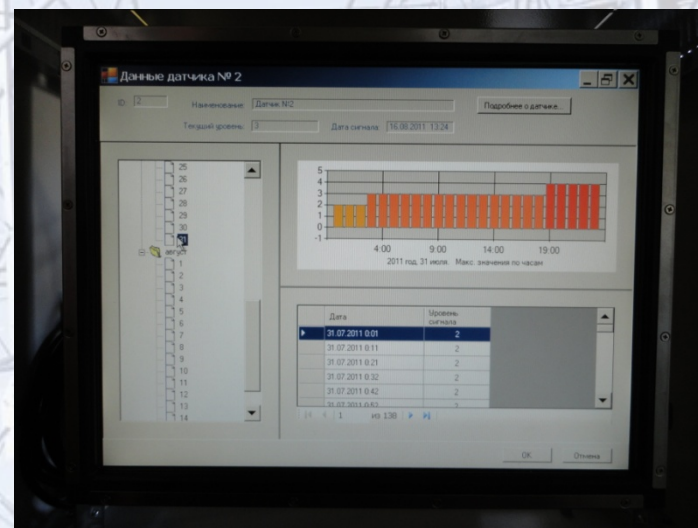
Данные датчика № 2

ID: 2 Наименование: Датчик №2 Подробнее о датчике...

Текущий уровень: 3 Дата сигнала: 16.08.2011 13:24

25
26
27
28
29
30
31
август
1
2
3
4
5
6
7
8
9
10
11
12
13
14

5
4
3
2
1
0
-1

4:00 9:00 14:00 19:00

2011 год, 31 июля. Макс. значения по часам

| | Дата | Уровень сигнала |
|---|---|---|
| ▶ | 31.07.2011 0:01 | 2 |
| | 31.07.2011 0:11 | 2 |
| | 31.07.2011 0:21 | 2 |
| | 31.07.2011 0:32 | 2 |
| | 31.07.2011 0:42 | 2 |
| | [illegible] | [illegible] |

1 из 138

OK Отмена